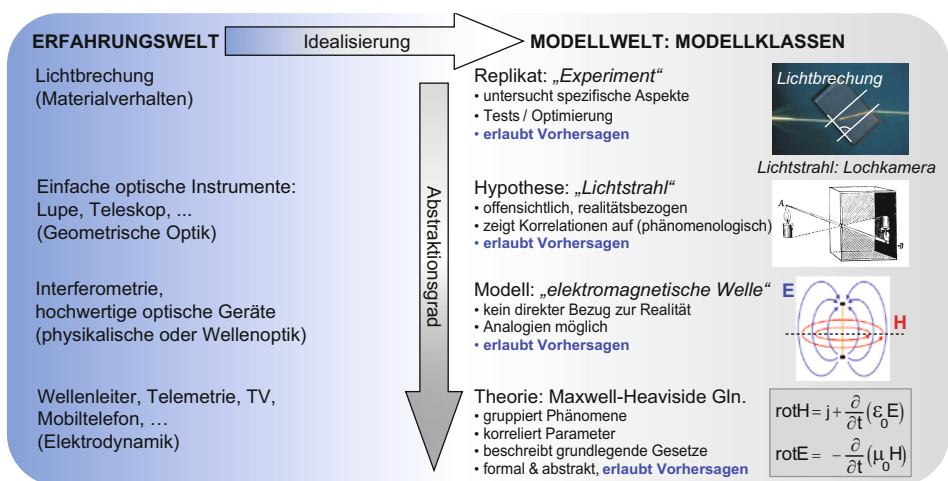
ERFAHRUNGSWELT

Idealisierung

MODELLWELT: MODELLKLASSEN

Lichtbrechung (Materialverhalten)

Einfache optische Instrumente: Lupe, Teleskop, ... (Geometrische Optik)

Interferometrie, hochwertige optische Geräte (physikalische oder Wellenoptik)

Wellenleiter, Telemetrie, TV, Mobiltelefon, … (Elektrodynamik)

Abstraktionsgrad

Replikat: „Experiment“
• untersucht spezifische Aspekte
• Tests / Optimierung
• erlaubt Vorhersagen

Lichtbrechung

Lichtstrahl: Lochkamera

Hypothese: „Lichtstrahl“
• offensichtlich, realitätsbezogen
• zeigt Korrelationen auf (phänomenologisch)
• erlaubt Vorhersagen

A

B

Modell: „elektromagnetische Welle“
• kein direkter Bezug zur Realität
• Analogien möglich
• erlaubt Vorhersagen

E

H

Theorie: Maxwell-Heaviside Gln.
• gruppiert Phänomene
• korreliert Parameter
• beschreibt grundlegende Gesetze
• formal & abstrakt, erlaubt Vorhersagen

$\text{rotH} = j + \frac{\partial}{\partial t}(\varepsilon_0 E)$

$\text{rotE} = -\frac{\partial}{\partial t}(\mu_0 H)$